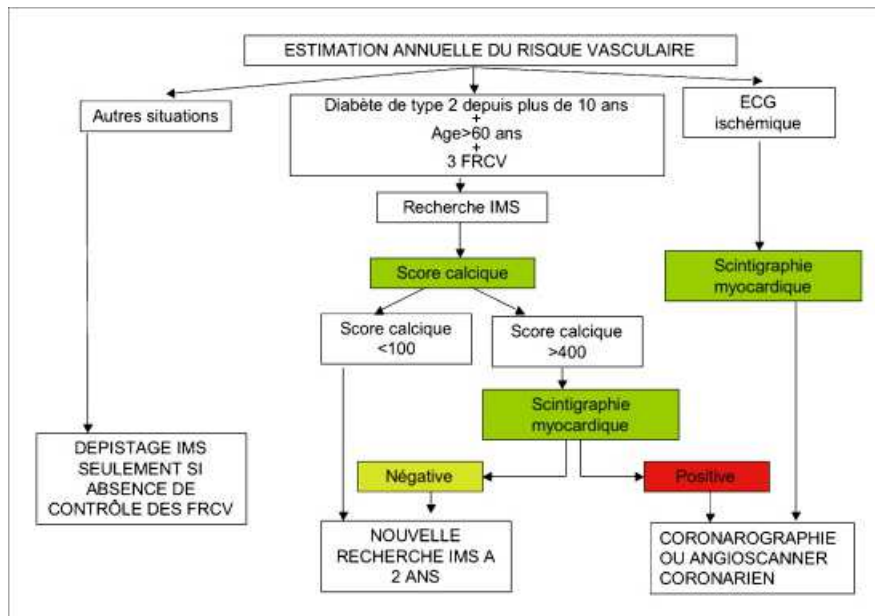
ESTIMATION ANNUELLE DU RISQUE VASCULAIRE

Autres situations

Diabète de type 2 depuis plus de 10 ans
+
Age>60 ans
+
3 FRCV

ECG ischémique

Recherche IMS

Score calcique

Scintigraphie myocardique

Score calcique <100

Score calcique >400

Scintigraphie myocardique

DEPISTAGE IMS SEULEMENT SI ABSENCE DE CONTRÔLE DES FRCV

Négative

Positive

NOUVELLE RECHERCHE IMS A 2 ANS

CORONAROGRAPHIE OU ANGIOSCANNER CORONARIEN